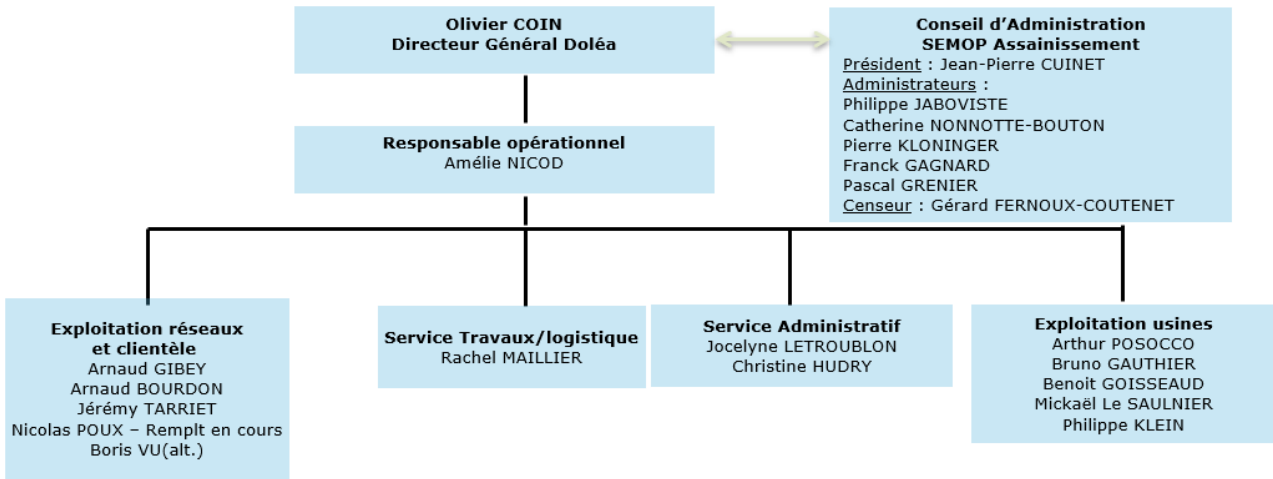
Olivier COIN
Directeur Général Doléa

Conseil d'Administration
SEMOP Assainissement
Président : Jean-Pierre CUINET
Administrateurs :
Philippe JABOVISTE
Catherine NONNOTTE-BOUTON
Pierre KLONINGER
Franck GAGNARD
Pascal GRENIER
Censeur : Gérard FERNOUX-COUTENET

Responsable opérationnel
Amélie NICOD

Exploitation réseaux et clientèle
Arnaud GIBEY
Arnaud BOURDON
Jérémy TARRIET
Nicolas POUX – Remplt en cours
Boris VU(alt.)

Service Travaux/logistique
Rachel MAILLIER

Service Administratif
Jocelyne LETROUBLON
Christine HUDRY

Exploitation usines
Arthur POSOCCO
Bruno GAUTHIER
Benoit GOISSEAUD
Mickaël Le SAULNIER
Philippe KLEIN